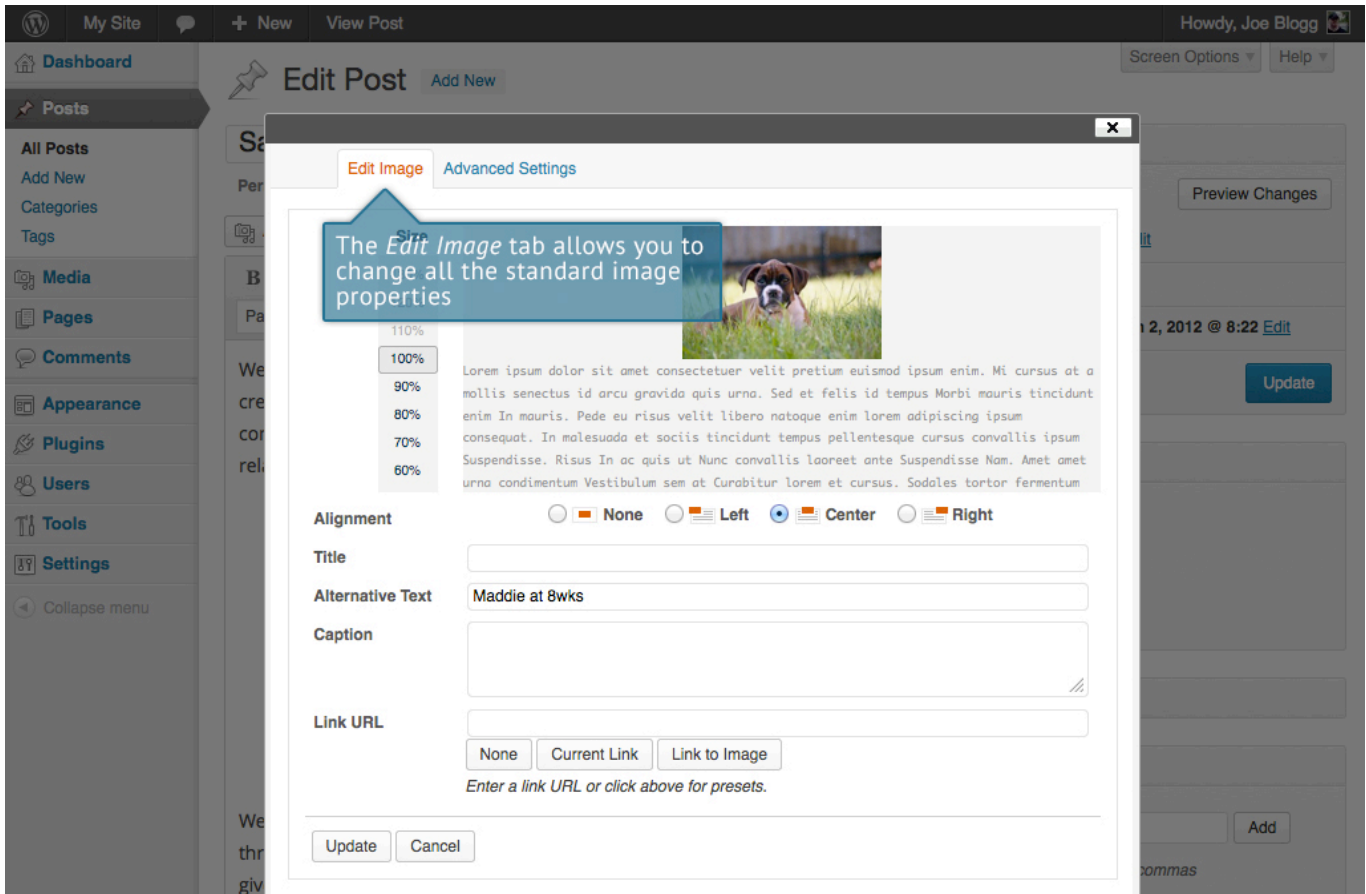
My Site + New View Post Howdy, Joe Blogg

Dashboard
Posts
All Posts
Add New
Categories
Tags
Media
Pages
Comments
Appearance
Plugins
Users
Tools
Settings
Collapse menu

Edit Post Add New

Screen Options Help

Sa
Per
B
Pa
We cre cor rel
We thr giv

Preview Changes
lit
n 2, 2012 @ 8:22 Edit
Update
Add
commas

Edit Image Advanced Settings

Size

The *Edit Image* tab allows you to change all the standard image properties

110%
100%
90%
80%
70%
60%

Lorem ipsum dolor sit amet consectetuer velit pretium euismod ipsum enim. Mi cursus at a mollis senectus id arcu gravida quis urna. Sed et felis id tempus Morbi mauris tincidunt enim In mauris. Pede eu risus velit libero natoque enim lorem adipiscing ipsum consequat. In malesuada et sociis tincidunt tempus pellentesque cursus convallis ipsum Suspendisse. Risus In ac quis ut Nunc convallis laoreet ante Suspendisse Nam. Amet amet urna condimentum Vestibulum sem at Curabitur lorem et cursus. Sodales tortor fermentum

Alignment None Left Center Right
Title
Alternative Text Maddie at 8wks
Caption
Link URL
None Current Link Link to Image
Enter a link URL or click above for presets.

Update Cancel